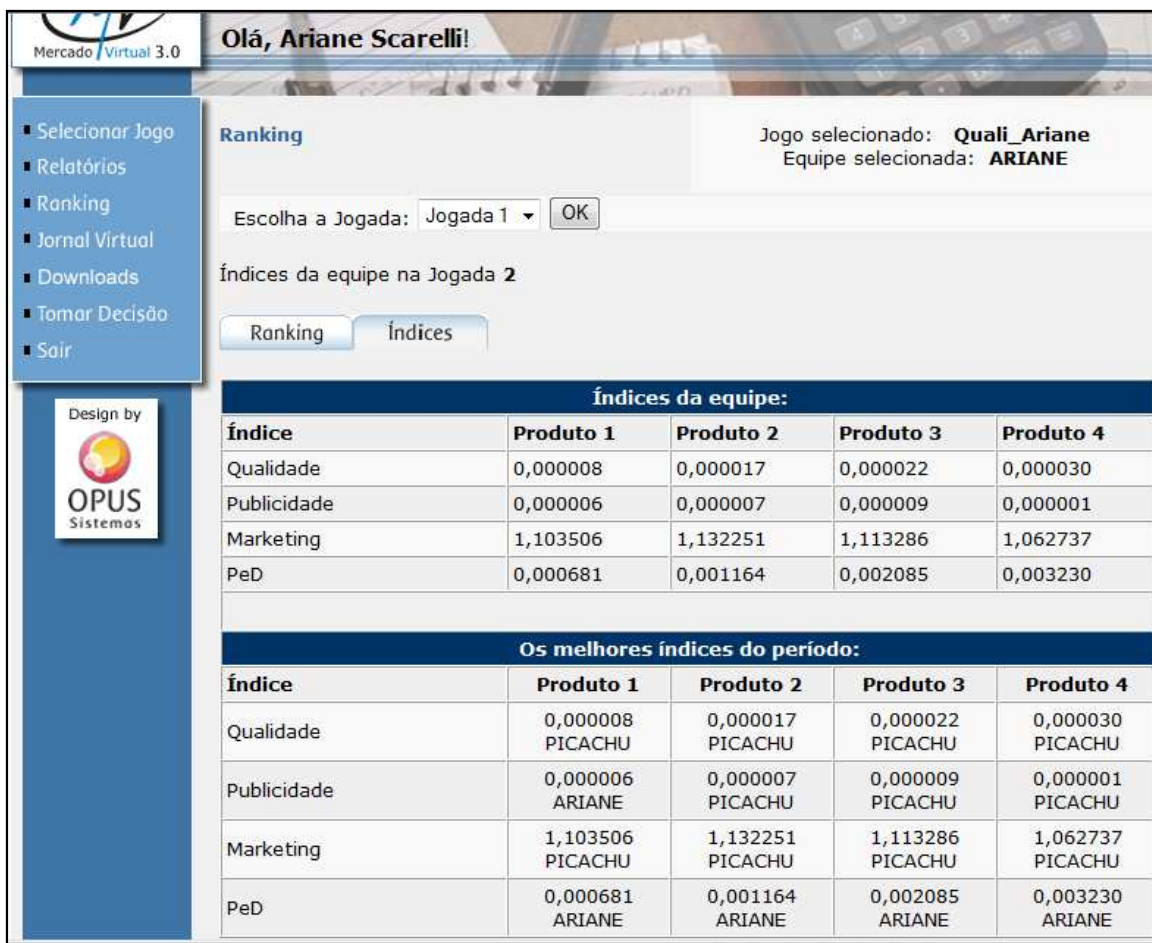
Mercado Virtual 3.0

Olá, Ariane Scarelli!

Selecionar Jogo
Relatórios
Ranking
Jornal Virtual
Downloads
Tomar Decisão
Sair

Design by
OPUS
Sistemas

Ranking

Jogo selecionado: **Quali_Ariane**
Equipe selecionada: **ARIANE**

Escolha a Jogada: Jogada 1 OK

Índices da equipe na Jogada **2**

Ranking Índices

Índices da equipe:

| Índice | Produto 1 | Produto 2 | Produto 3 | Produto 4 |
|---|---|---|---|---|
| Qualidade | 0,000008 | 0,000017 | 0,000022 | 0,000030 |
| Publicidade | 0,000006 | 0,000007 | 0,000009 | 0,000001 |
| Marketing | 1,103506 | 1,132251 | 1,113286 | 1,062737 |
| PeD | 0,000681 | 0,001164 | 0,002085 | 0,003230 |

Os melhores índices do período:

| Índice | Produto 1 | Produto 2 | Produto 3 | Produto 4 |
|---|---|---|---|---|
| Qualidade | 0,000008 PICACHU | 0,000017 PICACHU | 0,000022 PICACHU | 0,000030 PICACHU |
| Publicidade | 0,000006 ARIANE | 0,000007 PICACHU | 0,000009 PICACHU | 0,000001 PICACHU |
| Marketing | 1,103506 PICACHU | 1,132251 PICACHU | 1,113286 PICACHU | 1,062737 PICACHU |
| PeD | 0,000681 ARIANE | 0,001164 ARIANE | 0,002085 ARIANE | 0,003230 ARIANE |